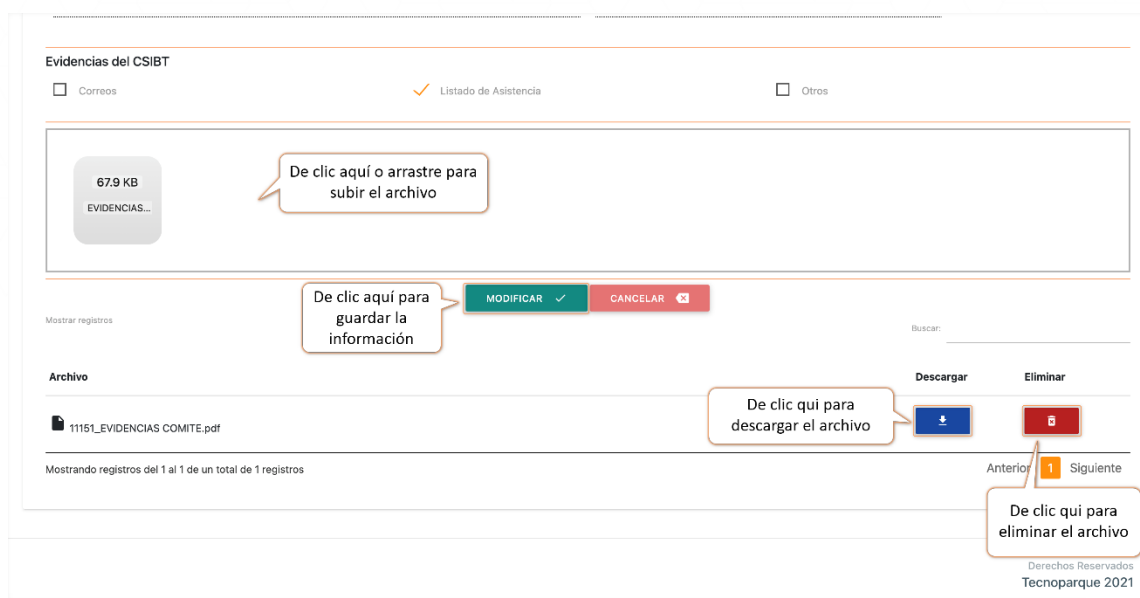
Evidencias del CSIBT

Correos

Listado de Asistencia

Otros

67.9 KB

EVIDENCIAS...

De clic aquí o arrastre para subir el archivo

De clic aquí para guardar la información

MODIFICAR

CANCELAR

Mostrar registros

Buscar:

Archivo

Descargar

Eliminar

11151_EVIDENCIAS COMITE.pdf

De clic qui para descargar el archivo

Mostrando registros del 1 al 1 de un total de 1 registros

Anterior 1 Siguiente

De clic qui para eliminar el archivo

Derechos Reservados
Tecnoparque 2021